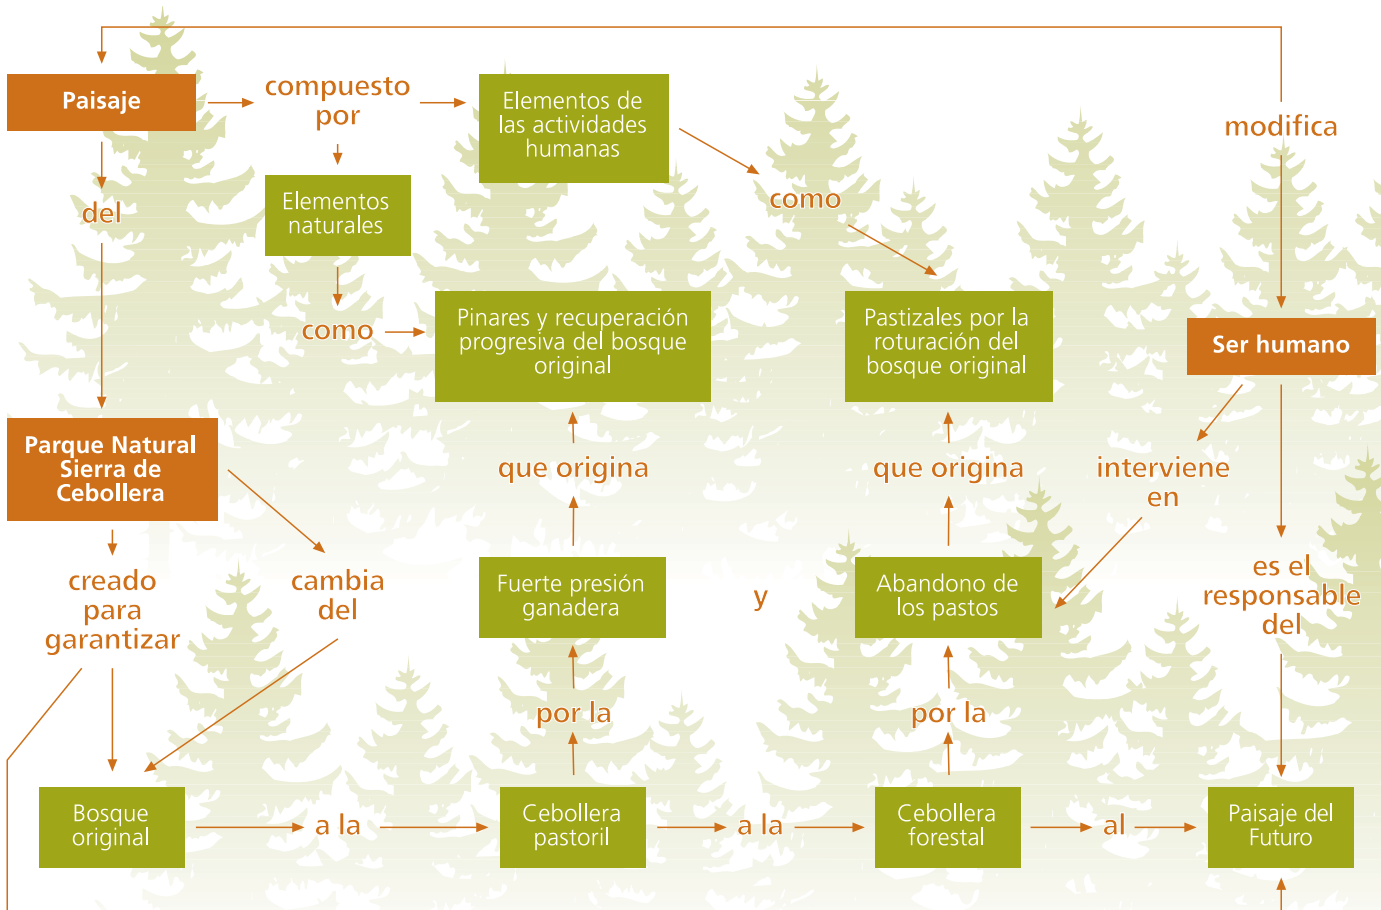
Paisaje

compuesto por

Elementos de las actividades humanas

modifica

del

Elementos naturales

como

como

Pinares y recuperación progresiva del bosque original

Pastizales por la roturación del bosque original

Ser humano

Parque Natural Sierra de Cebollera

que origina

que origina

interviene en

cambia del

creado para garantizar

Fuerte presión ganadera

y

Abandono de los pastos

es el responsable del

por la

por la

Bosque original

a la

Cebollera pastoril

a la

Cebollera forestal

al

Paisaje del Futuro